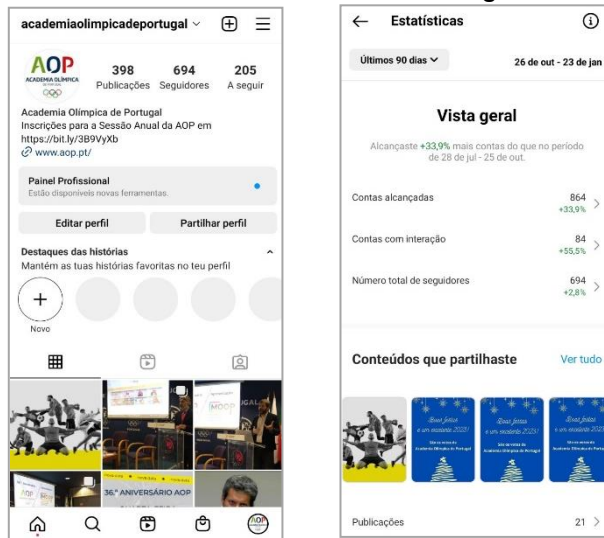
academiaolimpicadeportugal

AOP
ACADEMIA OLÍMPICA

398 Publicações
694 Seguidores
205 A seguir

Academia Olímpica de Portugal
Inscrições para a Sessão Anual da AOP em https://bit.ly/3B9VyXb
www.aop.pt/

Painel Profissional
Estão disponíveis novas ferramentas.

Editar perfil
Partilhar perfil

Destaques das histórias
Mantém as tuas histórias favoritas no teu perfil

Novo

36.º ANIVERSÁRIO AOP

Estatísticas

Últimos 90 dias
26 de out - 23 de jan

Vista geral

Alcançaste +33,9% mais contas do que no período de 28 de jul - 25 de out.

Contas alcançadas 864 +33,9%

Contas com interação 84 +55,5%

Número total de seguidores 694 +2,8%

Conteúdos que partilhaste
Ver tudo

Boas festas e um excelente 2023!
Boas festas e um excelente 2023!
Boas festas e um excelente 2023!

Publicações 21